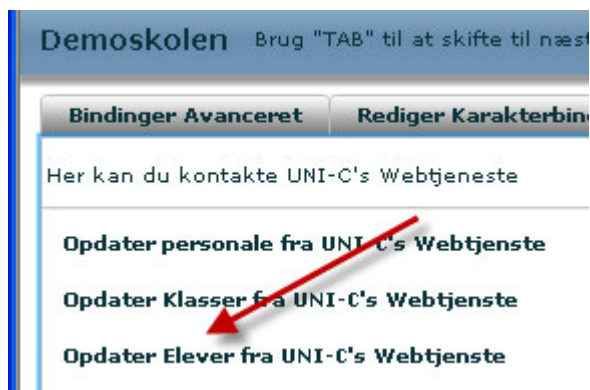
Demoskolen Brug "TAB" til at skifte til næst

Bindinger Avanceret

Rediger Karakterbin

Her kan du kontakte UNI-C's Webtjeneste

Opdater personale fra UNI-C's Webtjenste

Opdater Klasser fra UNI-C's Webtjenste

Opdater Elever fra UNI-C's Webtjenste